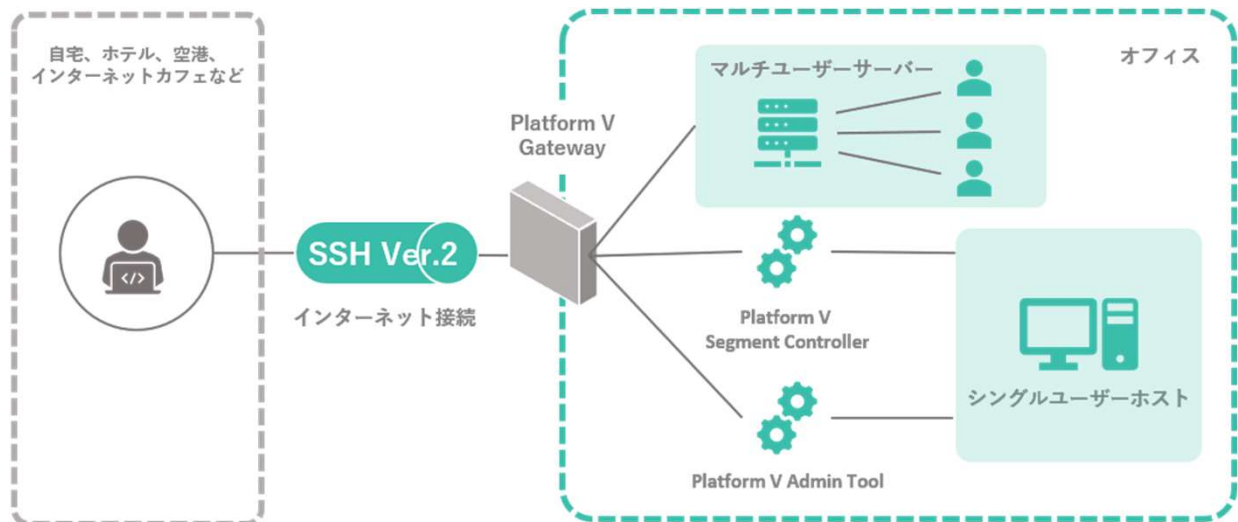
自宅、ホテル、空港、
インターネットカフェなど

</>

SSH Ver.2

インターネット接続

Platform V
Gateway

オフィス

マルチユーザーサーバー

Platform V
Segment Controller

Platform V Admin Tool

シングルユーザーホスト